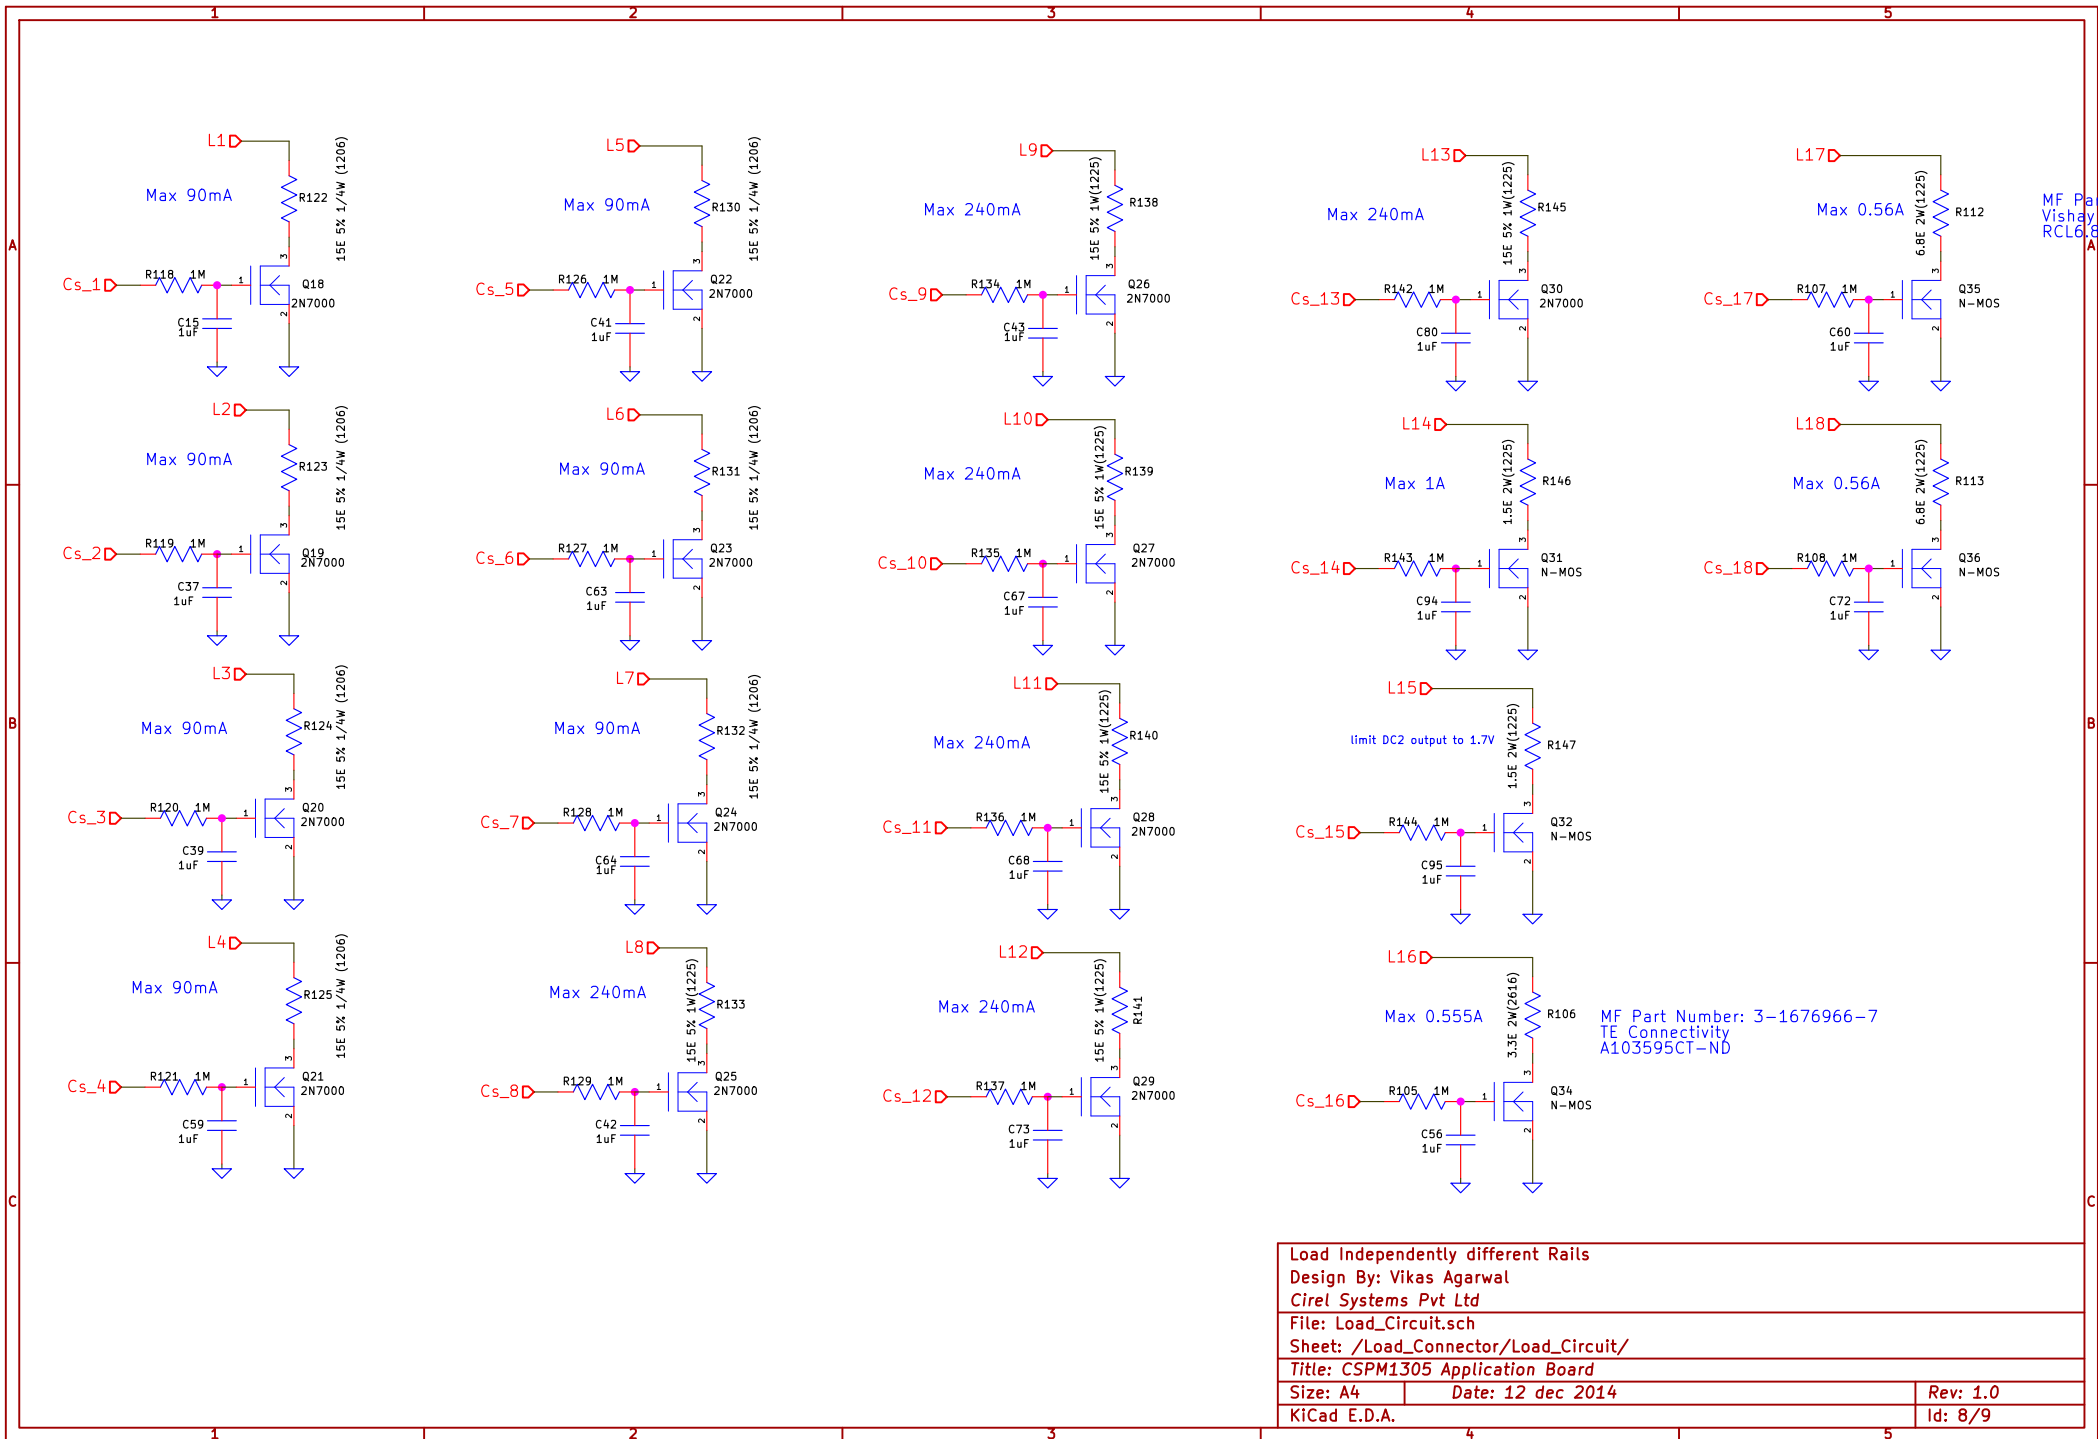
1 2 3 4 5

A

L1
Max 90mA
R122
15E 5% 1/4W (1206)
3
Cs_1
R118 1M
1
Q18
2N7000
C15
1uF
2

L5
Max 90mA
R130
15E 5% 1/4W (1206)
3
Cs_5
R126 1M
1
Q22
2N7000
C41
1uF
2

L9
Max 240mA
15E 5% 1W(1225)
R138
3
Cs_9
R134 1M
1
Q26
2N7000
C43
1uF
2

L13
Max 240mA
15E 5% 1W(1225)
R145
3
Cs_13
R142 1M
1
Q30
2N7000
C80
1uF
2

L17
Max 0.56A
6.8E 2W(1225)
R112
3
Cs_17
R107 1M
1
Q35
N-MOS
C60
1uF
2

MF Pa
Vishay
RCL6.8

L2
Max 90mA
R123
15E 5% 1/4W (1206)
Cs_2
R119 1M
Q19
2N7000
C37
1uF

L6
Max 90mA
R131
15E 5% 1/4W (1206)
Cs_6
R127 1M
Q23
2N7000
C63
1uF

L10
Max 240mA
15E 5% 1W(1225)
R139
Cs_10
R135 1M
Q27
2N7000
C67
1uF

L14
Max 1A
1.5E 2W(1225)
R146
Cs_14
R143 1M
Q31
N-MOS
C94
1uF

L18
Max 0.56A
6.8E 2W(1225)
R113
Cs_18
R108 1M
Q36
N-MOS
C72
1uF

B

L3
Max 90mA
R124
15E 5% 1/4W (1206)
Cs_3
R120 1M
Q20
2N7000
C39
1uF

L7
Max 90mA
R132
15E 5% 1/4W (1206)
Cs_7
R128 1M
Q24
2N7000
C64
1uF

L11
Max 240mA
15E 5% 1W(1225)
R140
Cs_11
R136 1M
Q28
2N7000
C68
1uF

L15
limit DC2 output to 1.7V
1.5E 2W(1225)
R147
Cs_15
R144 1M
Q32
N-MOS
C95
1uF

L4
Max 90mA
R125
15E 5% 1/4W (1206)
Cs_4
R121 1M
Q21
2N7000
C59
1uF

L8
Max 240mA
15E 5% 1W(1225)
R133
Cs_8
R129 1M
Q25
2N7000
C42
1uF

L12
Max 240mA
15E 5% 1W(1225)
R141
Cs_12
R137 1M
Q29
2N7000
C73
1uF

L16
Max 0.555A
3.3E 2W(2616)
R106
MF Part Number: 3-1676966-7
TE Connectivity
A103595CT-ND
Cs_16
R105 1M
Q34
N-MOS
C56
1uF

C

Load Independently different Rails
Design By: Vikas Agarwal
Cirel Systems Pvt Ltd
File: Load_Circuit.sch
Sheet: /Load_Connector/Load_Circuit/
Title: CSPM1305 Application Board
Size: A4 | Date: 12 dec 2014 | Rev: 1.0
KiCad E.D.A. | Id: 8/9

1 2 3 4 5